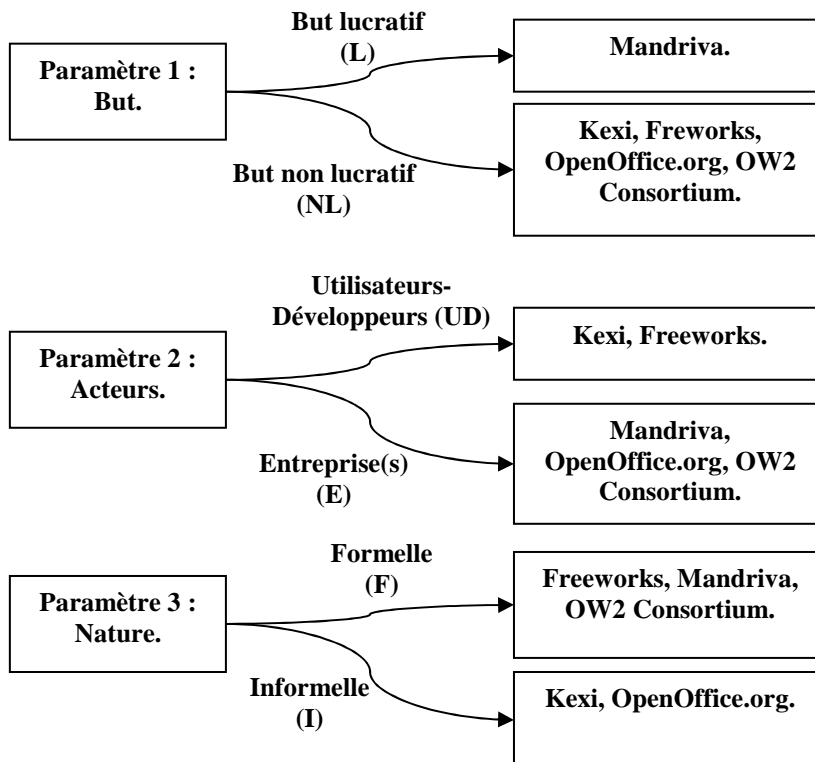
Paramètre 1 : But.

But lucratif (L)

Mandriva.

But non lucratif (NL)

Kexi, Freworks, OpenOffice.org, OW2 Consortium.

Paramètre 2 : Acteurs.

Utilisateurs-Développeurs (UD)

Kexi, Freeworks.

Entreprise(s) (E)

Mandriva, OpenOffice.org, OW2 Consortium.

Paramètre 3 : Nature.

Formelle (F)

Freeworks, Mandriva, OW2 Consortium.

Informelle (I)

Kexi, OpenOffice.org.